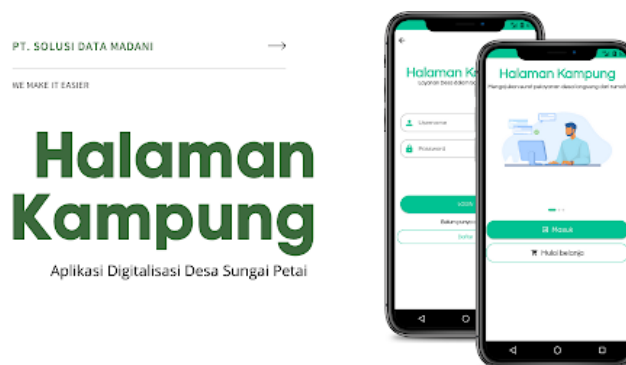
PT. SOLUSI DATA MADANI

WE MAKE IT EASIER

Halaman Kampung

Aplikasi Digitalisasi Desa Sungai Petai

Halaman Kampung

Layanan desa dalam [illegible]

Username

Password

LOGIN

Belum punya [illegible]

Daftar

Halaman Kampung

Mengajukan surat pelayanan desa/kampung dari rumah

Masuk

Mulai belanja